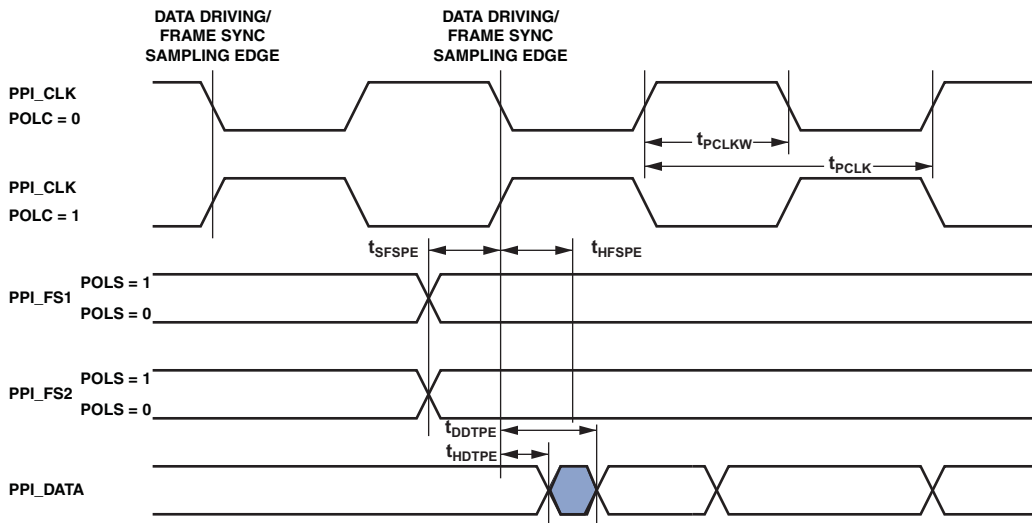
DATA DRIVING/
FRAME SYNC
SAMPLING EDGE

DATA DRIVING/
FRAME SYNC
SAMPLING EDGE

PPI_CLK
POLC = 0

$t_{PCLKW}$

$t_{PCLK}$

PPI_CLK
POLC = 1

$t_{SFSPE}$

$t_{HFSPE}$

PPI_FS1
POLS = 1
POLS = 0

PPI_FS2
POLS = 1
POLS = 0

$t_{DDTPE}$

$t_{HDTPE}$

PPI_DATA